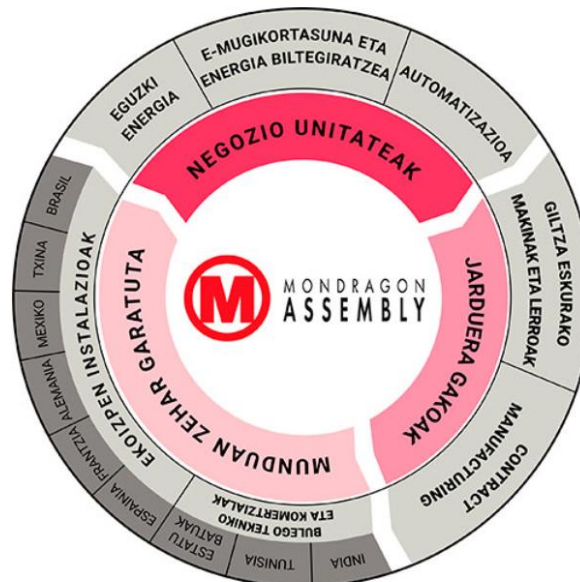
EGUZKI ENERGIA

E-MUGIKORTASUNA ETA ENERGIA BILTEGIRATZEA

AUTOMATIZAZIOA

GILTZA ESKURAKO MAKINAK ETA LERROAK

CONTRACT MANUFACTURING

NEGOZIO UNITATEAK

JARDUERA GAKOAK

MUNDUAN ZEHAR GARATUTA

M MONDRAGON ASSEMBLY

EKOIZPEN INSTALAZIOAK

BRASIL

TXINA

MEXIKO

ALEMANIA

FRANTZIA

ESPAINIA

BULEGO TEKNIKO ETA KOMERTZIALAK

ESTATU BATUAK

TUNISIA

INDIA